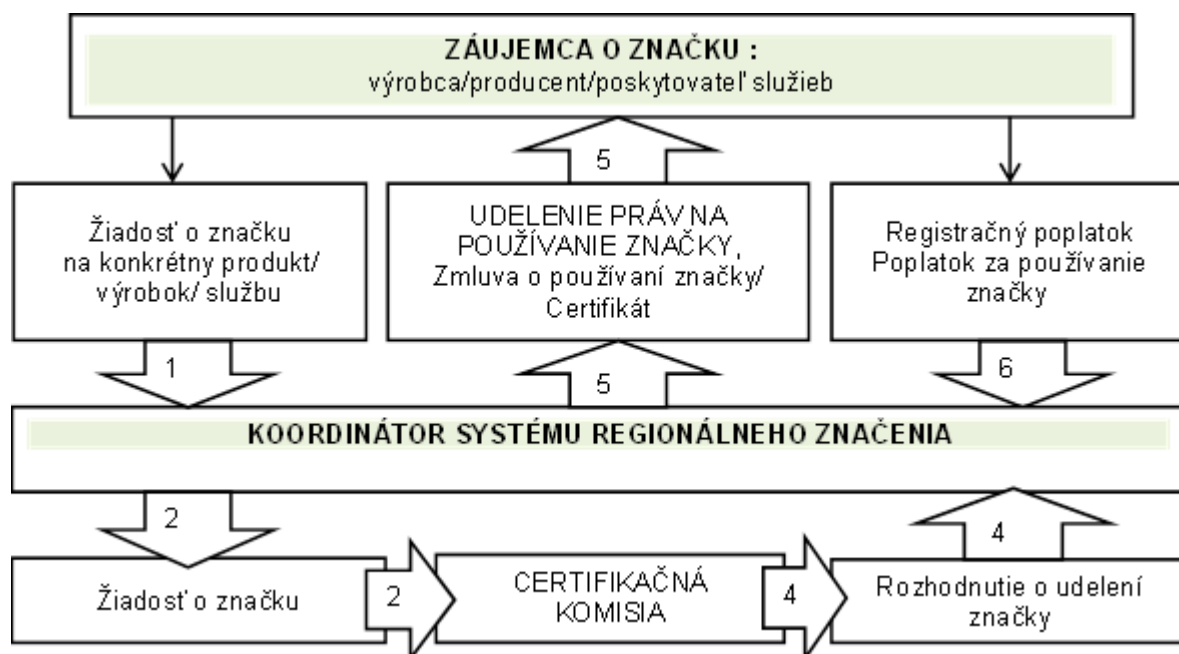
ZÁUJEMCA O ZNAČKU :
výrobca/producent/poskytovateľ služieb

5

Žiadosť o značku na konkrétny produkt/ výrobok/ službu

UDELENIE PRÁV NA POUŽÍVANIE ZNAČKY, Zmluva o používaní značky/ Certifikát

Registračný poplatok Poplatok za používanie značky

1

5

6

KOORDINÁTOR SYSTÉMU REGIONÁLNEHO ZNAČENIA

2

4

Žiadosť o značku

2

CERTIFIKAČNÁ KOMISIA

4

Rozhodnutie o udelení značky